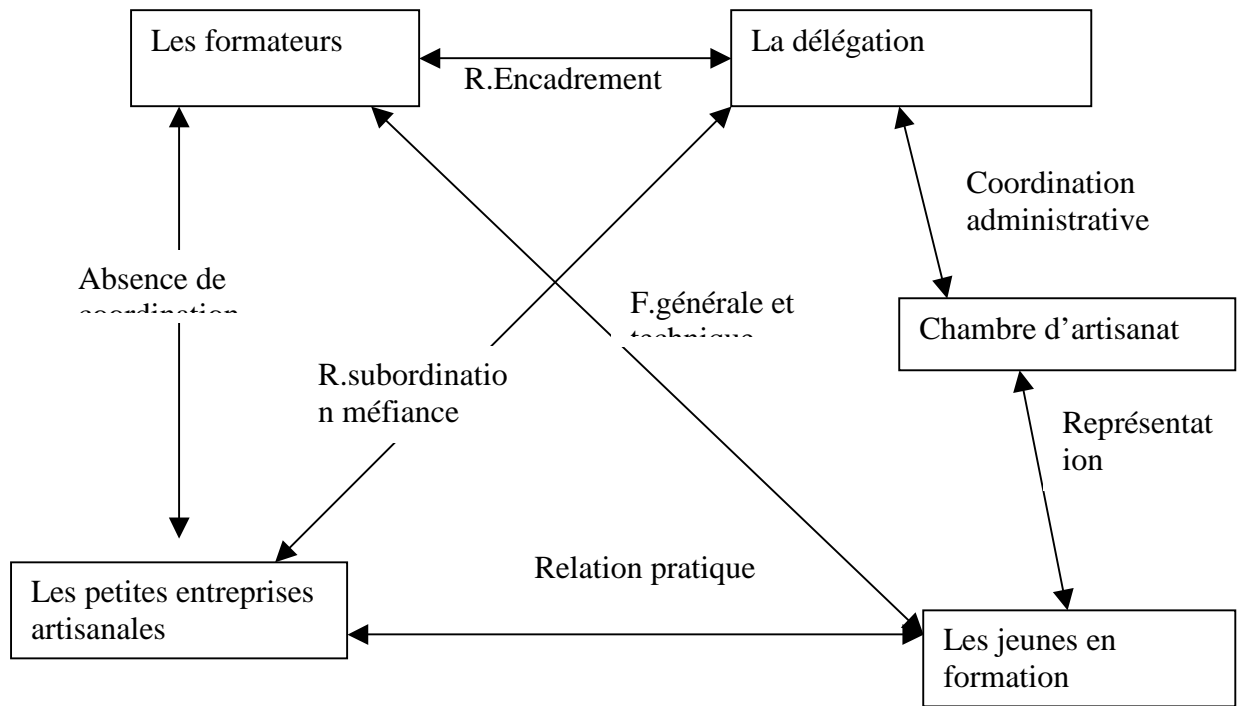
Les formateurs

R.Encadrement

La délégation

Coordination administrative

Absence de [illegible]

F.générale et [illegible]

Chambre d'artisanat

R.subordination méfiance

Représentation

Relation pratique

Les petites entreprises artisanales

Les jeunes en formation